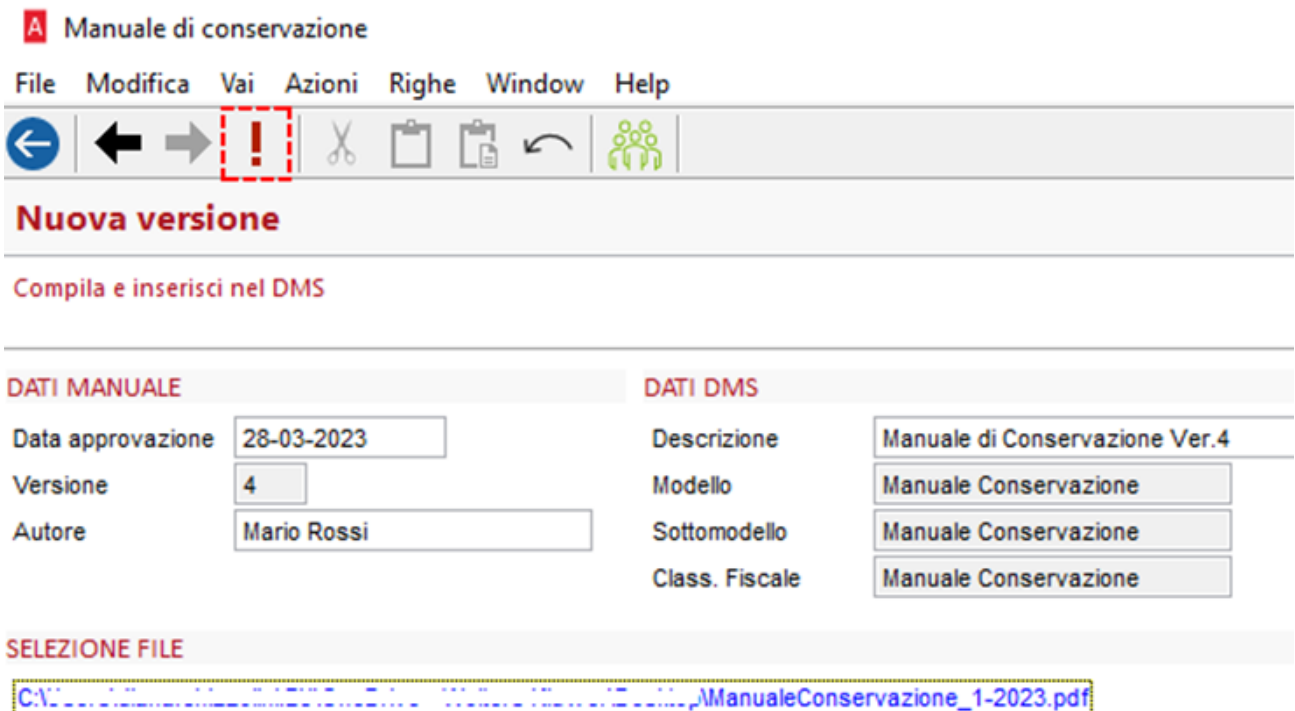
Manuale di conservazione

File Modifica Vai Azioni Righe Window Help

Nuova versione

Compila e inserisci nel DMS

DATI MANUALE

Data approvazione 28-03-2023

Versione 4

Autore Mario Rossi

DATI DMS

Descrizione Manuale di Conservazione Ver.4

Modello Manuale Conservazione

Sottomodello Manuale Conservazione

Class. Fiscale Manuale Conservazione

SELEZIONE FILE

C:\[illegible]\ManualeConservazione_1-2023.pdf